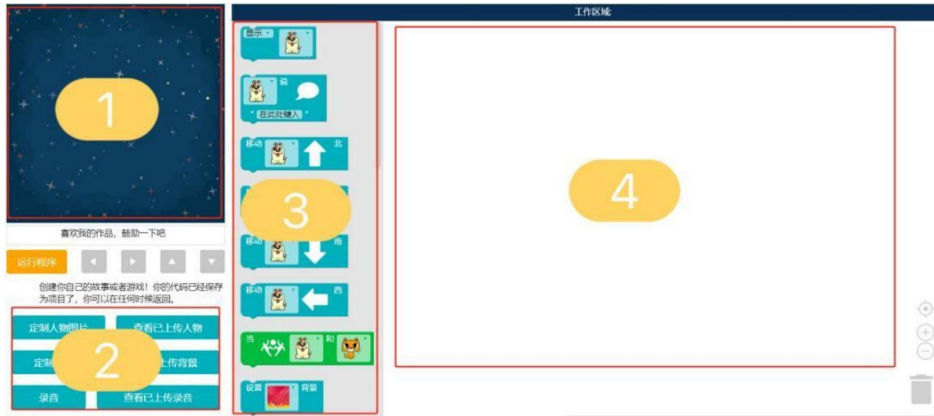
工作区域

1

喜欢我的作品，鼓励一下吧

运行程序

创建你自己的故事或者游戏！你的代码已经保存为项目了，你可以在任何时候返回。

定制人物图片

查看已上传人物

定制

上传背景

2

录音

查看已上传录音

显示

说

在此处键入

移动 北

3

移动 南

移动 西

当 和

设置 背景

4